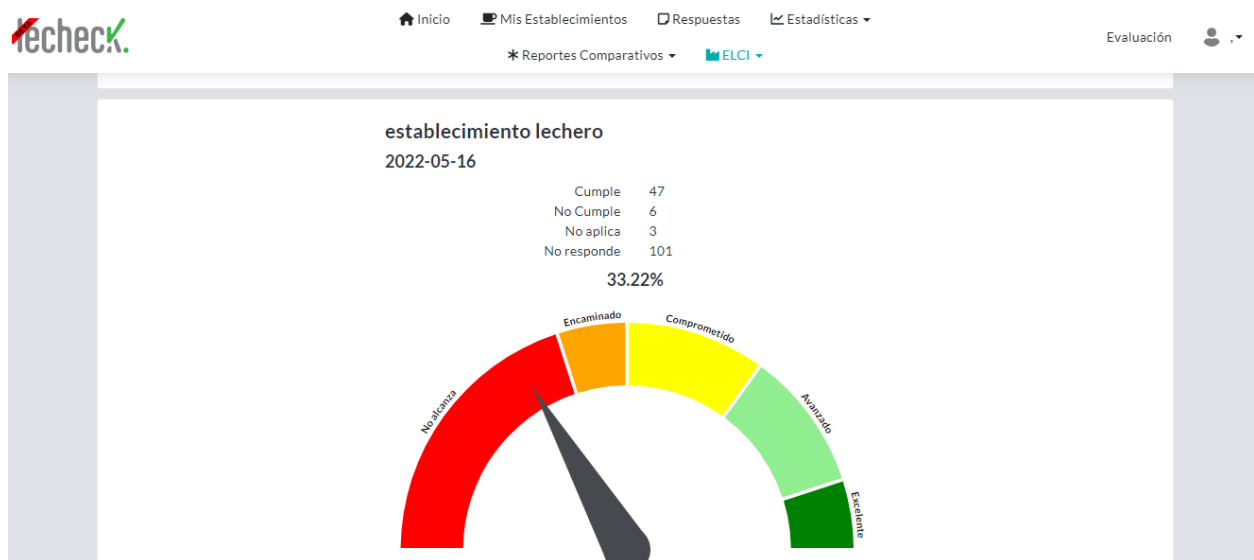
lecheck.

Inicio Mis Establecimientos Respuestas Estadísticas

Reportes Comparativos ELCI

Evaluación

establecimiento lechero

2022-05-16

| | |
|---|---|
| Cumple | 47 |
| No Cumple | 6 |
| No aplica | 3 |
| No responde | 101 |

33.22%

No alcanza
Encaminado
Comprometido
Avanzado
Excelente